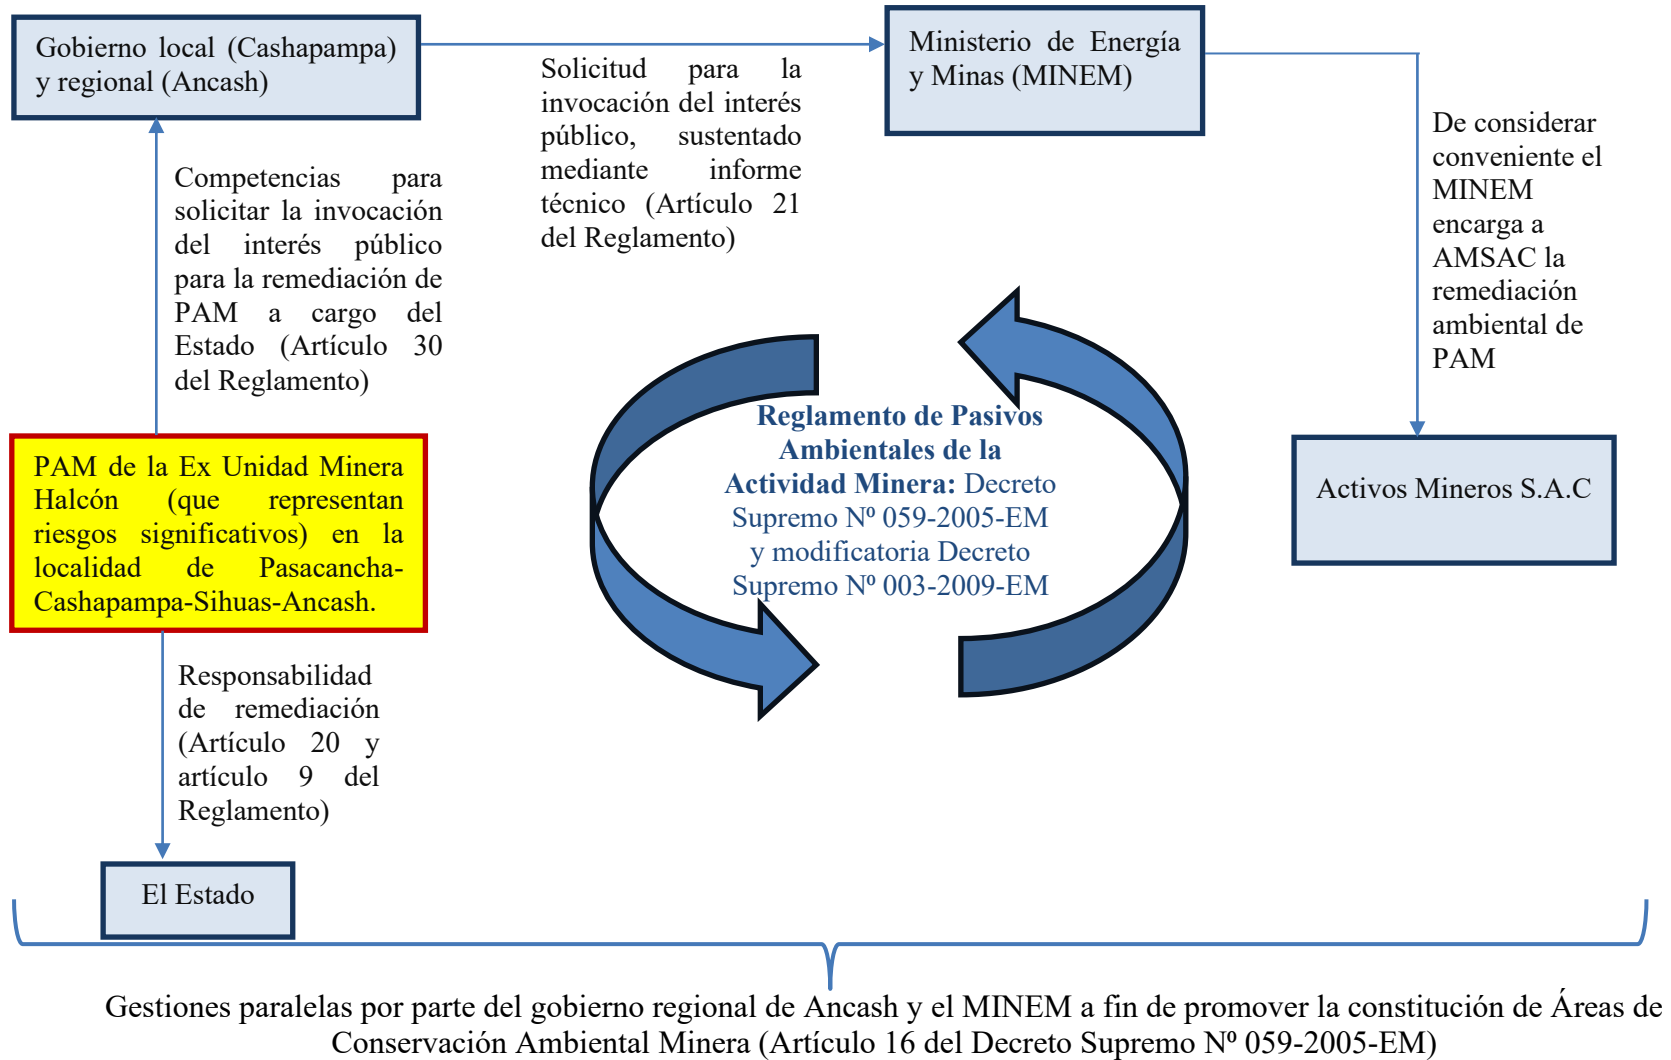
Gobierno local (Cashapampa) y regional (Ancash)

Solicitud para la invocación del interés público, sustentado mediante informe técnico (Artículo 21 del Reglamento)

Ministerio de Energía y Minas (MINEM)

Competencias para solicitar la invocación del interés público para la remediación de PAM a cargo del Estado (Artículo 30 del Reglamento)

De considerar conveniente el MINEM encarga a AMSAC la remediación ambiental de PAM

Reglamento de Pasivos Ambientales de la Actividad Minera: Decreto Supremo Nº 059-2005-EM y modificatoria Decreto Supremo Nº 003-2009-EM

PAM de la Ex Unidad Minera Halcón (que representan riesgos significativos) en la localidad de Pasacancha-Cashapampa-Sihuas-Ancash.

Activos Mineros S.A.C

Responsabilidad de remediación (Artículo 20 y artículo 9 del Reglamento)

El Estado

Gestiones paralelas por parte del gobierno regional de Ancash y el MINEM a fin de promover la constitución de Áreas de Conservación Ambiental Minera (Artículo 16 del Decreto Supremo Nº 059-2005-EM)